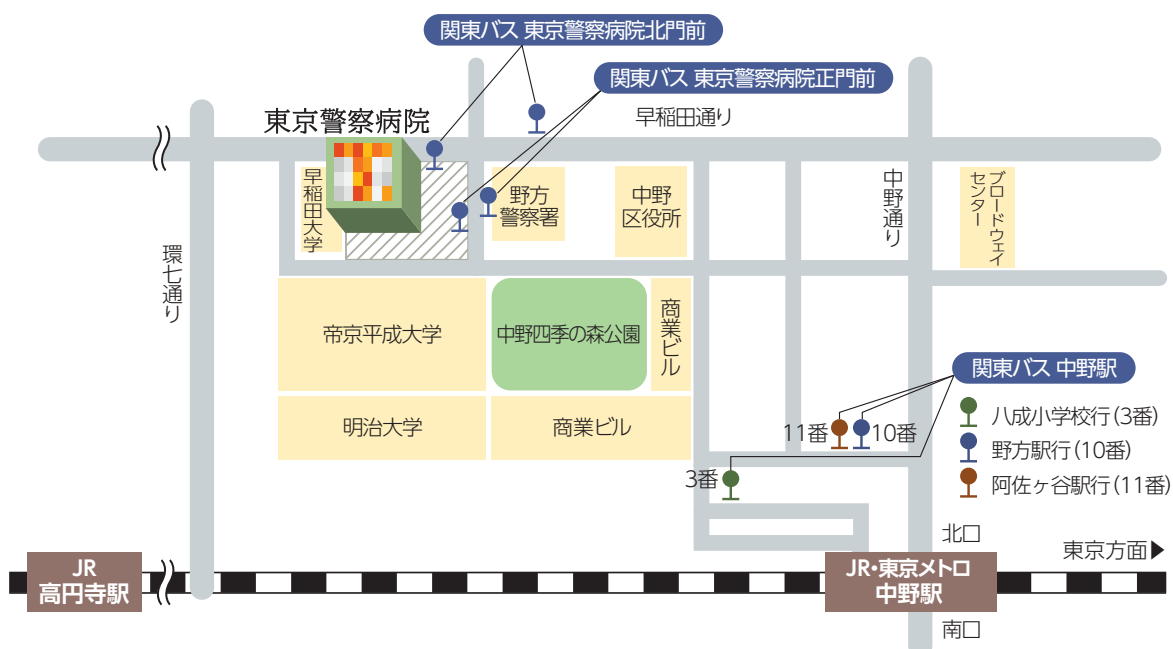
関東バス 東京警察病院北門前

関東バス 東京警察病院正門前

東京警察病院

早稲田通り

早稲田大学

野方警察署

中野区役所

中野通り

ブロードウェイセンター

環七通り

帝京平成大学

中野四季の森公園

商業ビル

関東バス 中野駅

八成小学校行(3番)

野方駅行(10番)

阿佐ヶ谷駅行(11番)

11番

10番

明治大学

商業ビル

3番

北口

東京方面▶

JR 高円寺駅

JR・東京メトロ 中野駅

南口